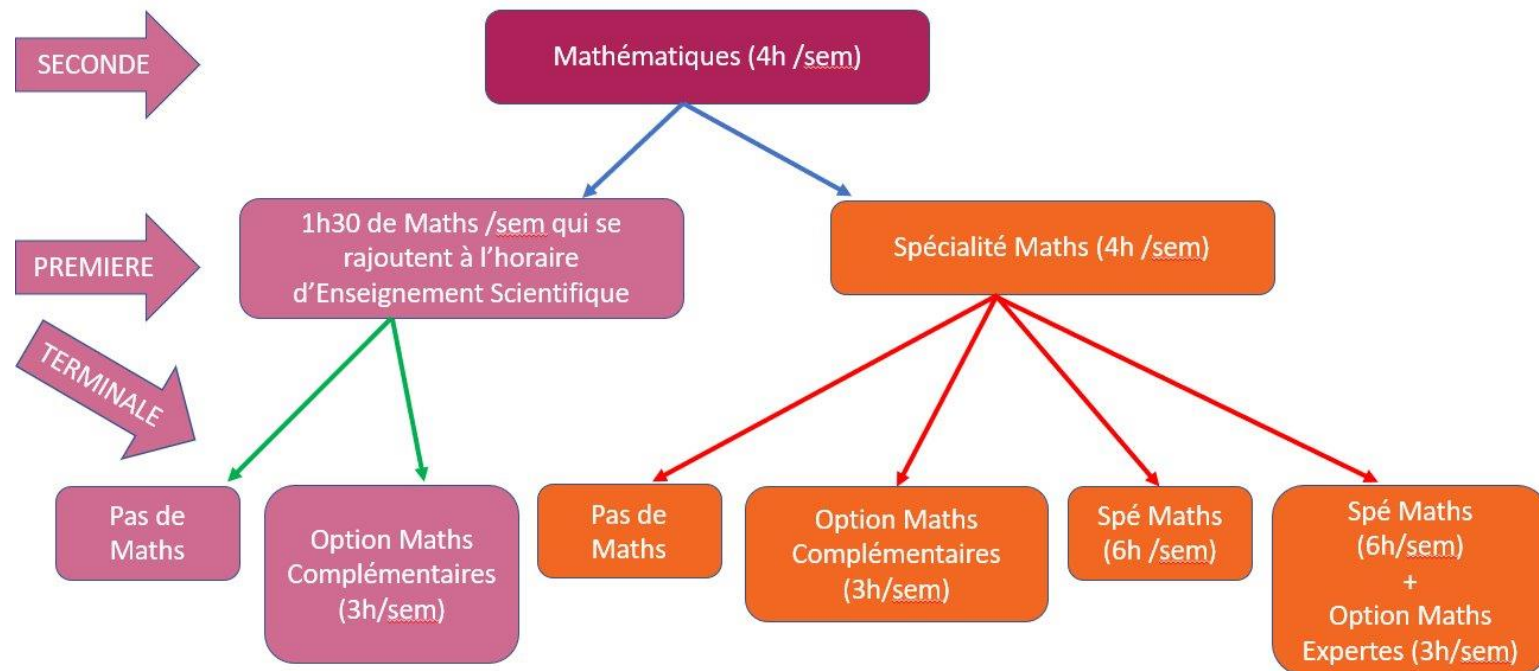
SECONDE

Mathématiques (4h /sem)

PREMIERE

1h30 de Maths /sem qui se rajoutent à l'horaire d'Enseignement Scientifique

Spécialité Maths (4h /sem)

TERMINALE

Pas de Maths

Option Maths Complémentaires (3h/sem)

Pas de Maths

Option Maths Complémentaires (3h/sem)

Spé Maths (6h /sem)

Spé Maths (6h/sem) + Option Maths Expertes (3h/sem)